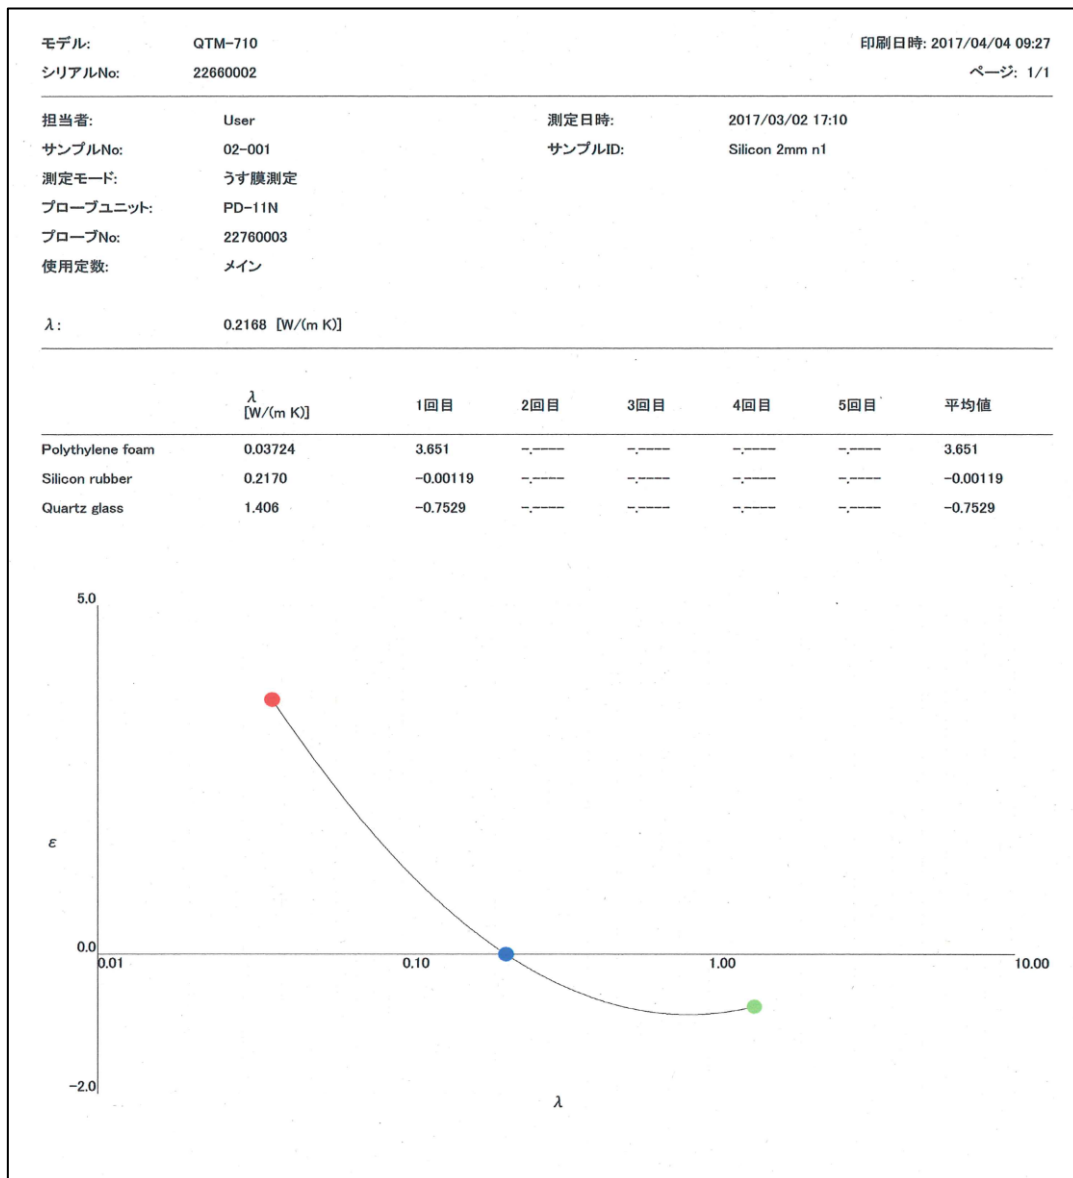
モデル: QTM-710
シリアルNo: 22660002

印刷日時: 2017/04/04 09:27
ページ: 1/1

担当者: User
サンプルNo: 02-001
測定モード: うす膜測定
プローブユニット: PD-11N
プローブNo: 22760003
使用定数: メイン

測定日時: 2017/03/02 17:10
サンプルID: Silicon 2mm n1

$\lambda$: 0.2168 [W/(m K)]

| | $\lambda$ [W/(m K)] | 1回目 | 2回目 | 3回目 | 4回目 | 5回目 | 平均値 |
|---|---|---|---|---|---|---|---|
| Polythylene foam | 0.03724 | 3.651 | -.----- | -.----- | -.----- | -.----- | 3.651 |
| Silicon rubber | 0.2170 | -0.00119 | -.----- | -.----- | -.----- | -.----- | -0.00119 |
| Quartz glass | 1.406 | -0.7529 | -.----- | -.----- | -.----- | -.----- | -0.7529 |

5.0
$\varepsilon$
0.0
-2.0
0.01
0.10
1.00
10.00
$\lambda$